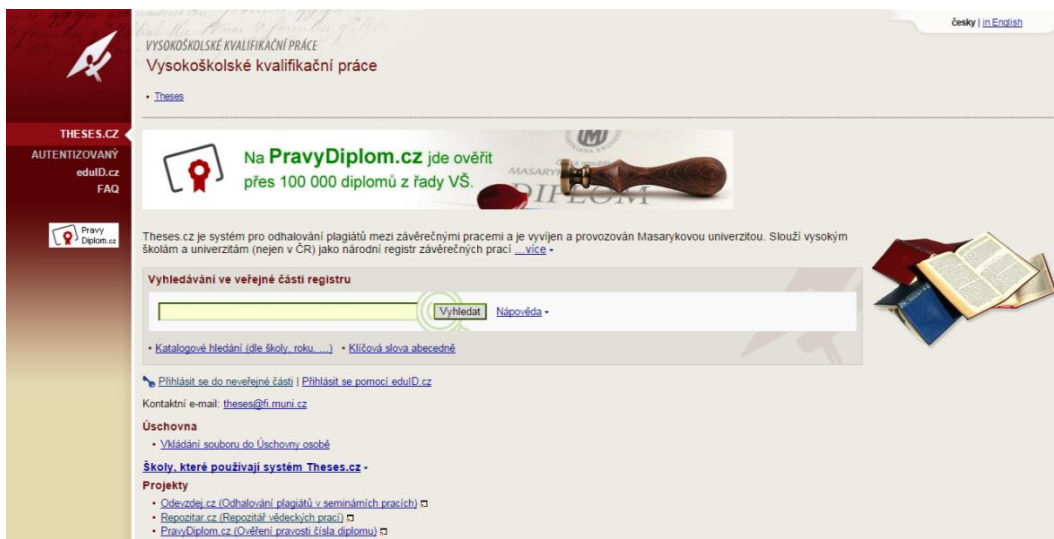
česky | in English

VYSOKOŠKOLSKÉ KVALIFIKAČNÍ PRÁCE
Vysokoškolské kvalifikační práce

• Theses

THESES.CZ
AUTENTIZOVANÝ
eduID.cz
FAQ

Pravy Diplom.cz

Na PravyDiplom.cz jde ověřit přes 100 000 diplomů z řady VŠ.

Theses.cz je systém pro odhalování plagiátů mezi závěrečnými pracemi a je vyvíjen a provozován Masarykovou univerzitou. Slouží vysokým školám a univerzitám (nejen v ČR) jako národní registr závěrečných prací ...více

Vyhledávání ve veřejné části registru

Vyhledat Nápověda

• Katalogové hledání (dle školy, roku, ...) • Klíčová slova abecedně

Přihlásit se do neveřejné části | Přihlásit se pomocí eduID.cz

Kontaktní e-mail: theses@fi.muni.cz

Úschovna
• Vkládání souboru do Úschovny osobě

Školy, které používají systém Theses.cz

Projekty
• Odevzdej.cz (Odhalování plagiátů v seminárních pracích)
• Repozitar.cz (Repozitář vědeckých prací)
• PravyDiplom.cz (Ověření pravosti čísla diplomu)